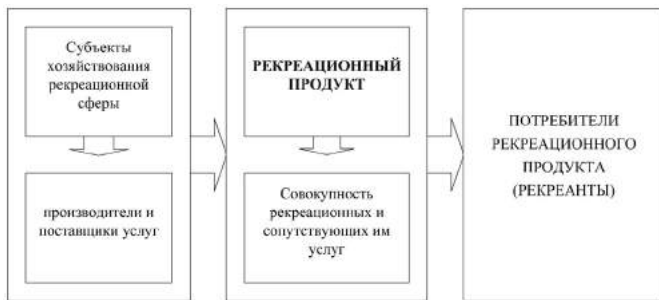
Субъекты хозяйствования рекреационной сферы

производители и поставщики услуг

РЕКРЕАЦИОННЫЙ ПРОДУКТ

Совокупность рекреационных и сопутствующих им услуг

ПОТРЕБИТЕЛИ РЕКРЕАЦИОННОГО ПРОДУКТА (РЕКРЕАНТЫ)